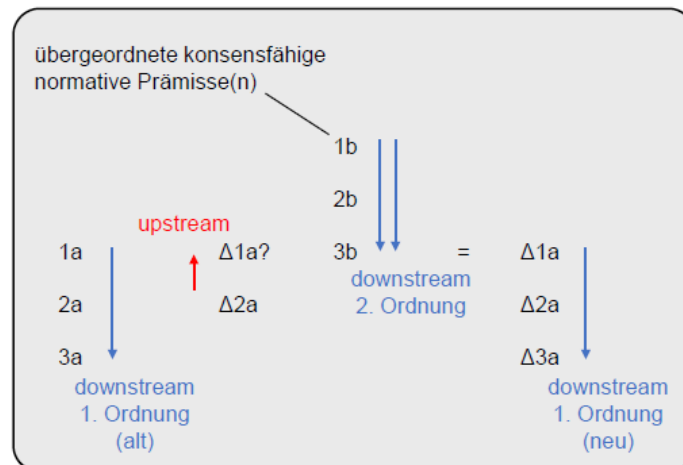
übergeordnete konsensfähige normative Prämisse(n)

1b

2b

upstream

1a

$\Delta$1a?

3b

=

$\Delta$1a

downstream
2. Ordnung

2a

$\Delta$2a

$\Delta$2a

3a

$\Delta$3a

downstream
1. Ordnung
(alt)

downstream
1. Ordnung
(neu)